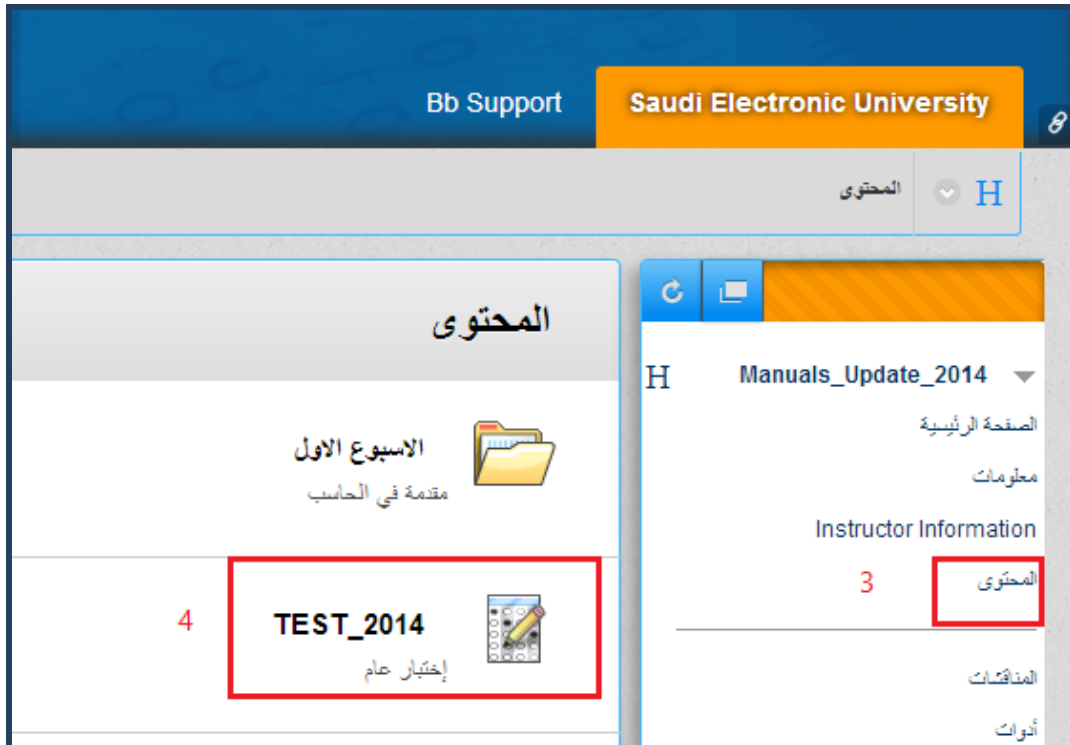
Bb Support

Saudi Electronic University

H المحتوى

المحتوى

الاسبوع الاول

مقدمة في الحاسب

TEST_2014

إختبار عام

4

H Manuals_Update_2014

الصفحة الرئيسية

معلومات

Instructor Information

المحتوى

3

المناقشات

أدوات